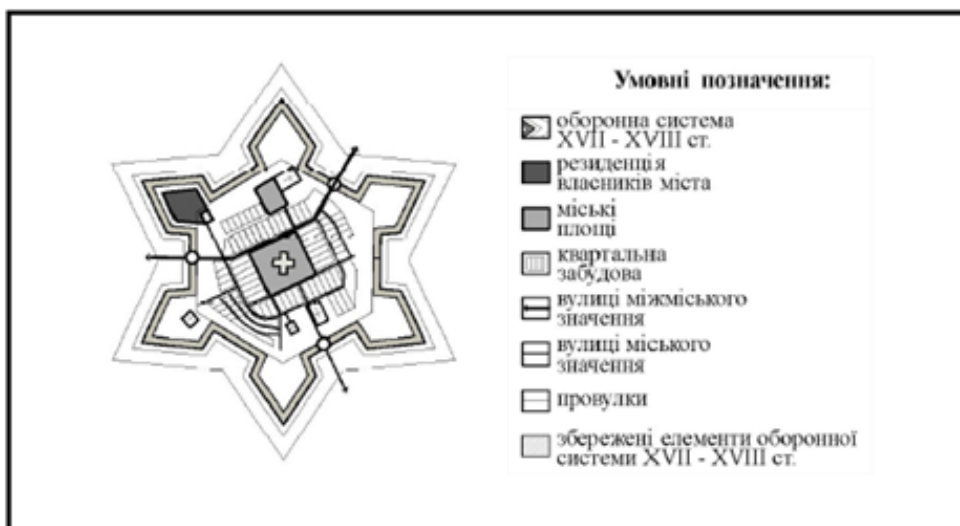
Умовні позначення:

оборонна система XVII - XVIII ст.

резиденція власників міста

міські площі

квартальна забудова

вулиці міжміського значення

вулиці міського значення

провулки

збережені елементи оборонної системи XVII - XVIII ст.